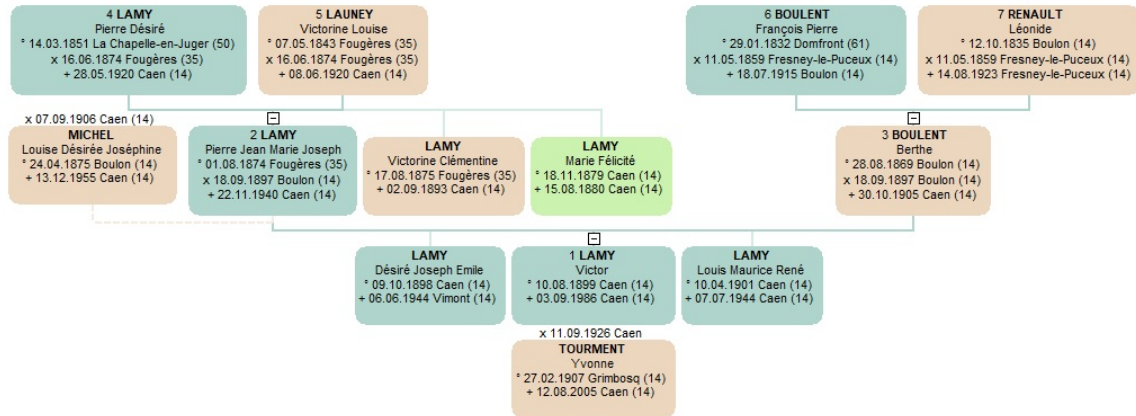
4 LAMY
Pierre Désiré
° 14.03.1851 La Chapelle-en-Juger (50)
x 16.06.1874 Fougères (35)
+ 28.05.1920 Caen (14)

5 LAUNEY
Victorine Louise
° 07.05.1843 Fougères (35)
x 16.06.1874 Fougères (35)
+ 08.06.1920 Caen (14)

6 BOULENT
François Pierre
° 29.01.1832 Domfront (61)
x 11.05.1859 Fresney-le-Puceux (14)
+ 18.07.1915 Boulon (14)

7 RENAULT
Léonide
° 12.10.1835 Boulon (14)
x 11.05.1859 Fresney-le-Puceux (14)
+ 14.08.1923 Fresney-le-Puceux (14)

x 07.09.1906 Caen (14)

MICHEL
Louise Désirée Joséphine
° 24.04.1875 Boulon (14)
+ 13.12.1955 Caen (14)

2 LAMY
Pierre Jean Marie Joseph
° 01.08.1874 Fougères (35)
x 18.09.1897 Boulon (14)
+ 22.11.1940 Caen (14)

LAMY
Victorine Clémentine
° 17.08.1875 Fougères (35)
+ 02.09.1893 Caen (14)

LAMY
Marie Félicité
° 18.11.1879 Caen (14)
+ 15.08.1880 Caen (14)

3 BOULENT
Berthe
° 28.08.1869 Boulon (14)
x 18.09.1897 Boulon (14)
+ 30.10.1905 Caen (14)

LAMY
Désiré Joseph Emile
° 09.10.1898 Caen (14)
+ 06.06.1944 Vimont (14)

1 LAMY
Victor
° 10.08.1899 Caen (14)
+ 03.09.1986 Caen (14)

LAMY
Louis Maurice René
° 10.04.1901 Caen (14)
+ 07.07.1944 Caen (14)

x 11.09.1926 Caen

TOURMENT
Yvonne
° 27.02.1907 Grimbosq (14)
+ 12.08.2005 Caen (14)